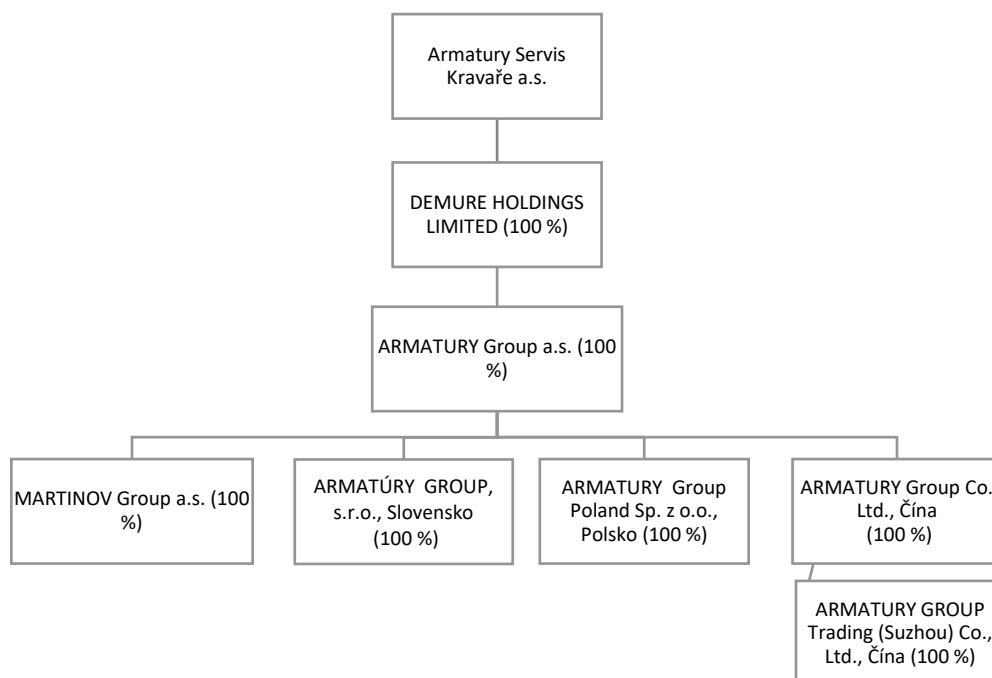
Armatury Servis Kravaře a.s.

DEMURE HOLDINGS LIMITED (100 %)

ARMATURY Group a.s. (100 %)

MARTINOV Group a.s. (100 %)

ARMATÚRY GROUP, s.r.o., Slovensko (100 %)

ARMATURY Group Poland Sp. z o.o., Polsko (100 %)

ARMATURY Group Co. Ltd., Čína (100 %)

ARMATURY GROUP Trading (Suzhou) Co., Ltd., Čína (100 %)